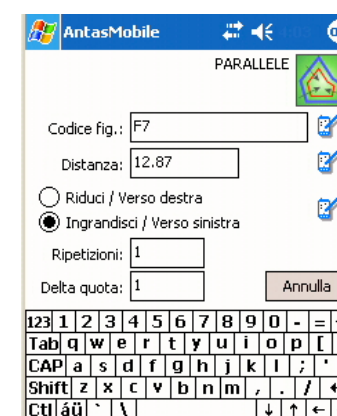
AntasMobile

PARALLELE

Codice fig.: F7

Distanza: 12.87

Riduci / Verso destra

Ingrandisci / Verso sinistra

Ripetizioni: 1

Delta quota: 1

Annulla

123 1 2 3 4 5 6 7 8 9 0 - =
Tab q w e r t y u i o p [
CAP a s d f g h j k l ; '
Shift z x c v b n m , . /
Ctl áü ` \ ↓ ↑ ←